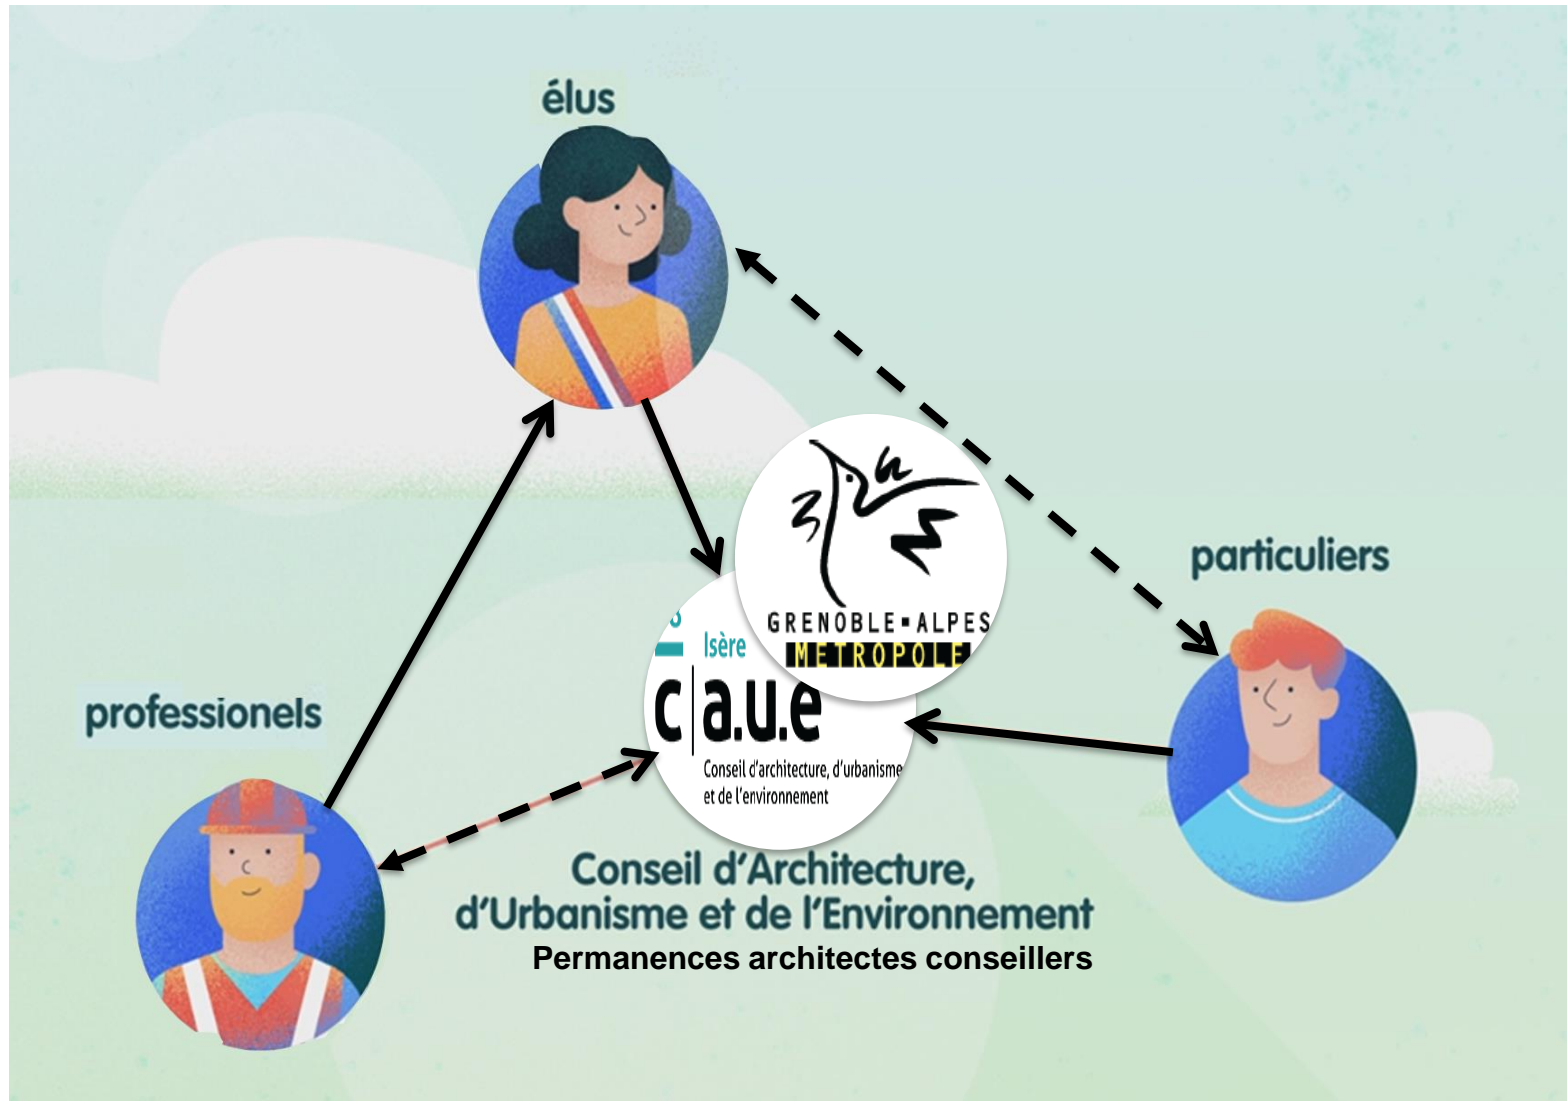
élus

particuliers

professionels

GRENOBLE • ALPES
METROPOLE

Isère
c|a.u.e
Conseil d'architecture, d'urbanisme
et de l'environnement

Conseil d'Architecture,
d'Urbanisme et de l'Environnement
Permanences architectes conseillers